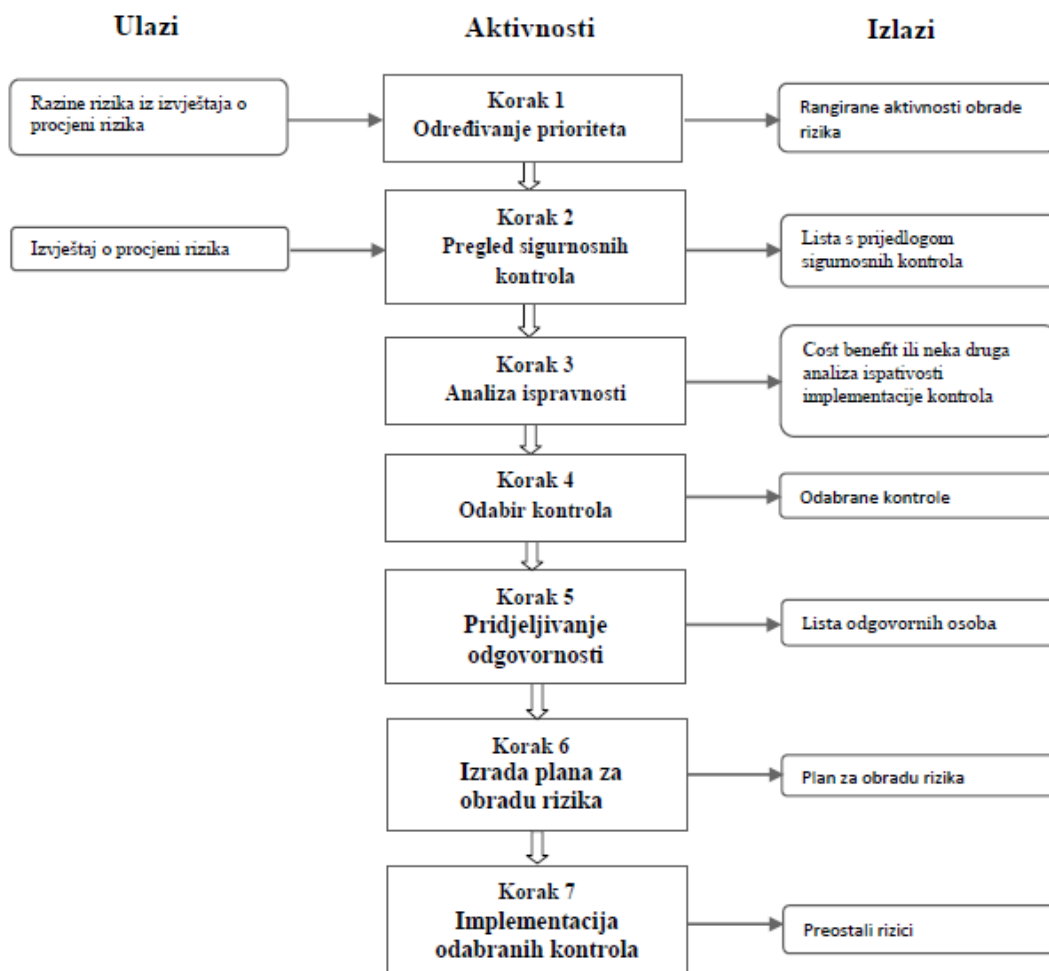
Ulazi

Aktivnosti

Izlazi

Razine rizika iz izvještaja o procjeni rizika

Korak 1
Određivanje prioriteta

Rangirane aktivnosti obrade rizika

Izvještaj o procjeni rizika

Korak 2
Pregled sigurnosnih kontrola

Lista s prijedlogom sigurnosnih kontrola

Korak 3
Analiza ispravnosti

Cost benefit ili neka druga analiza ispativosti implementacije kontrola

Korak 4
Odabir kontrola

Odabrane kontrole

Korak 5
Pridjeljivanje odgovornosti

Lista odgovornih osoba

Korak 6
Izrada plana za obradu rizika

Plan za obradu rizika

Korak 7
Implementacija odabranih kontrola

Preostali rizici